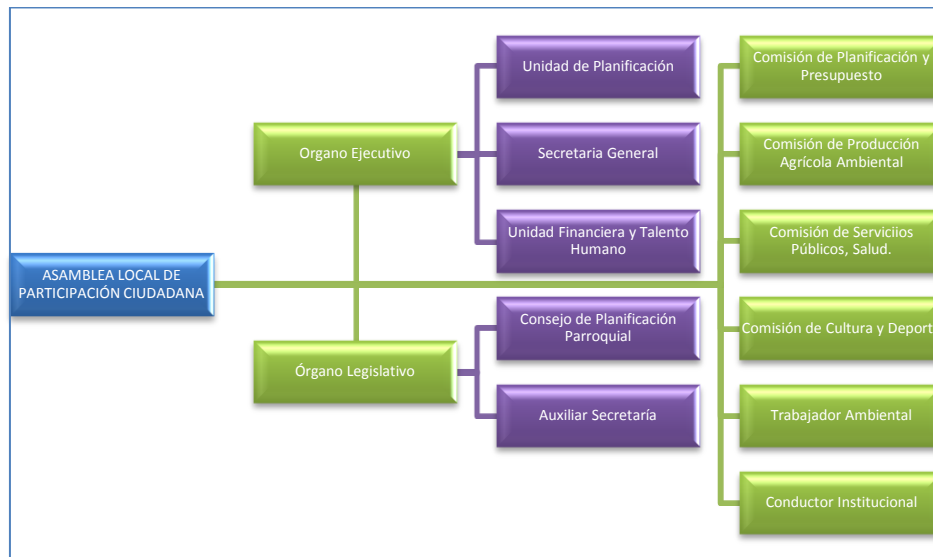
ASAMBLEA LOCAL DE PARTICIPACIÓN CIUDADANA

Organo Ejecutivo

Órgano Legislativo

Unidad de Planificación

Secretaria General

Unidad Financiera y Talento Humano

Consejo de Planificación Parroquial

Auxiliar Secretaría

Comisión de Planificación y Presupuesto

Comisión de Producción Agrícola Ambiental

Comisión de Serviciios Públicos, Salud.

Comisión de Cultura y Deport

Trabajador Ambiental

Conductor Institucional